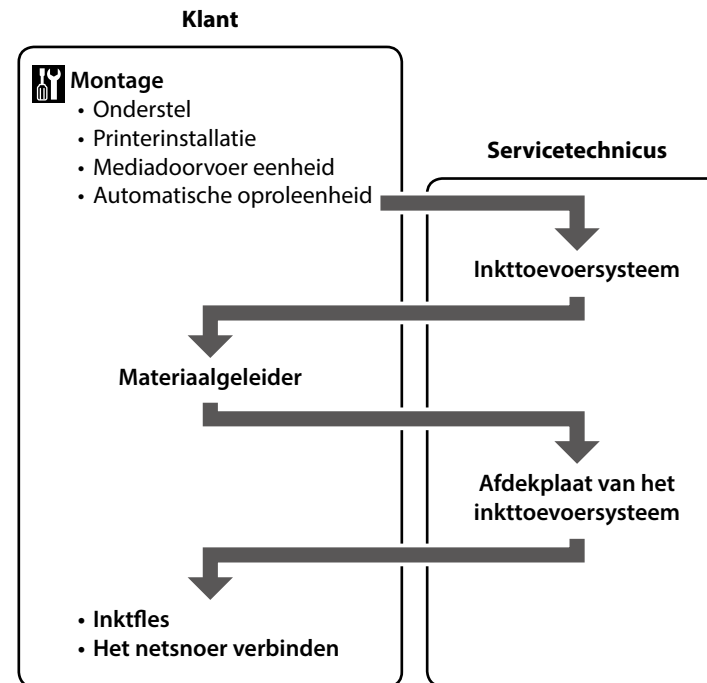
Klant

Montage
• Onderstel
• Printerinstallatie
• Mediadoorvoer eenheid
• Automatische oproleenheid

Servicetechnicus

Inkttoevoersysteem

Materiaalgeleider

Afdekplaat van het inkttoevoersysteem

• Inktfles
• Het netsnoer verbinden